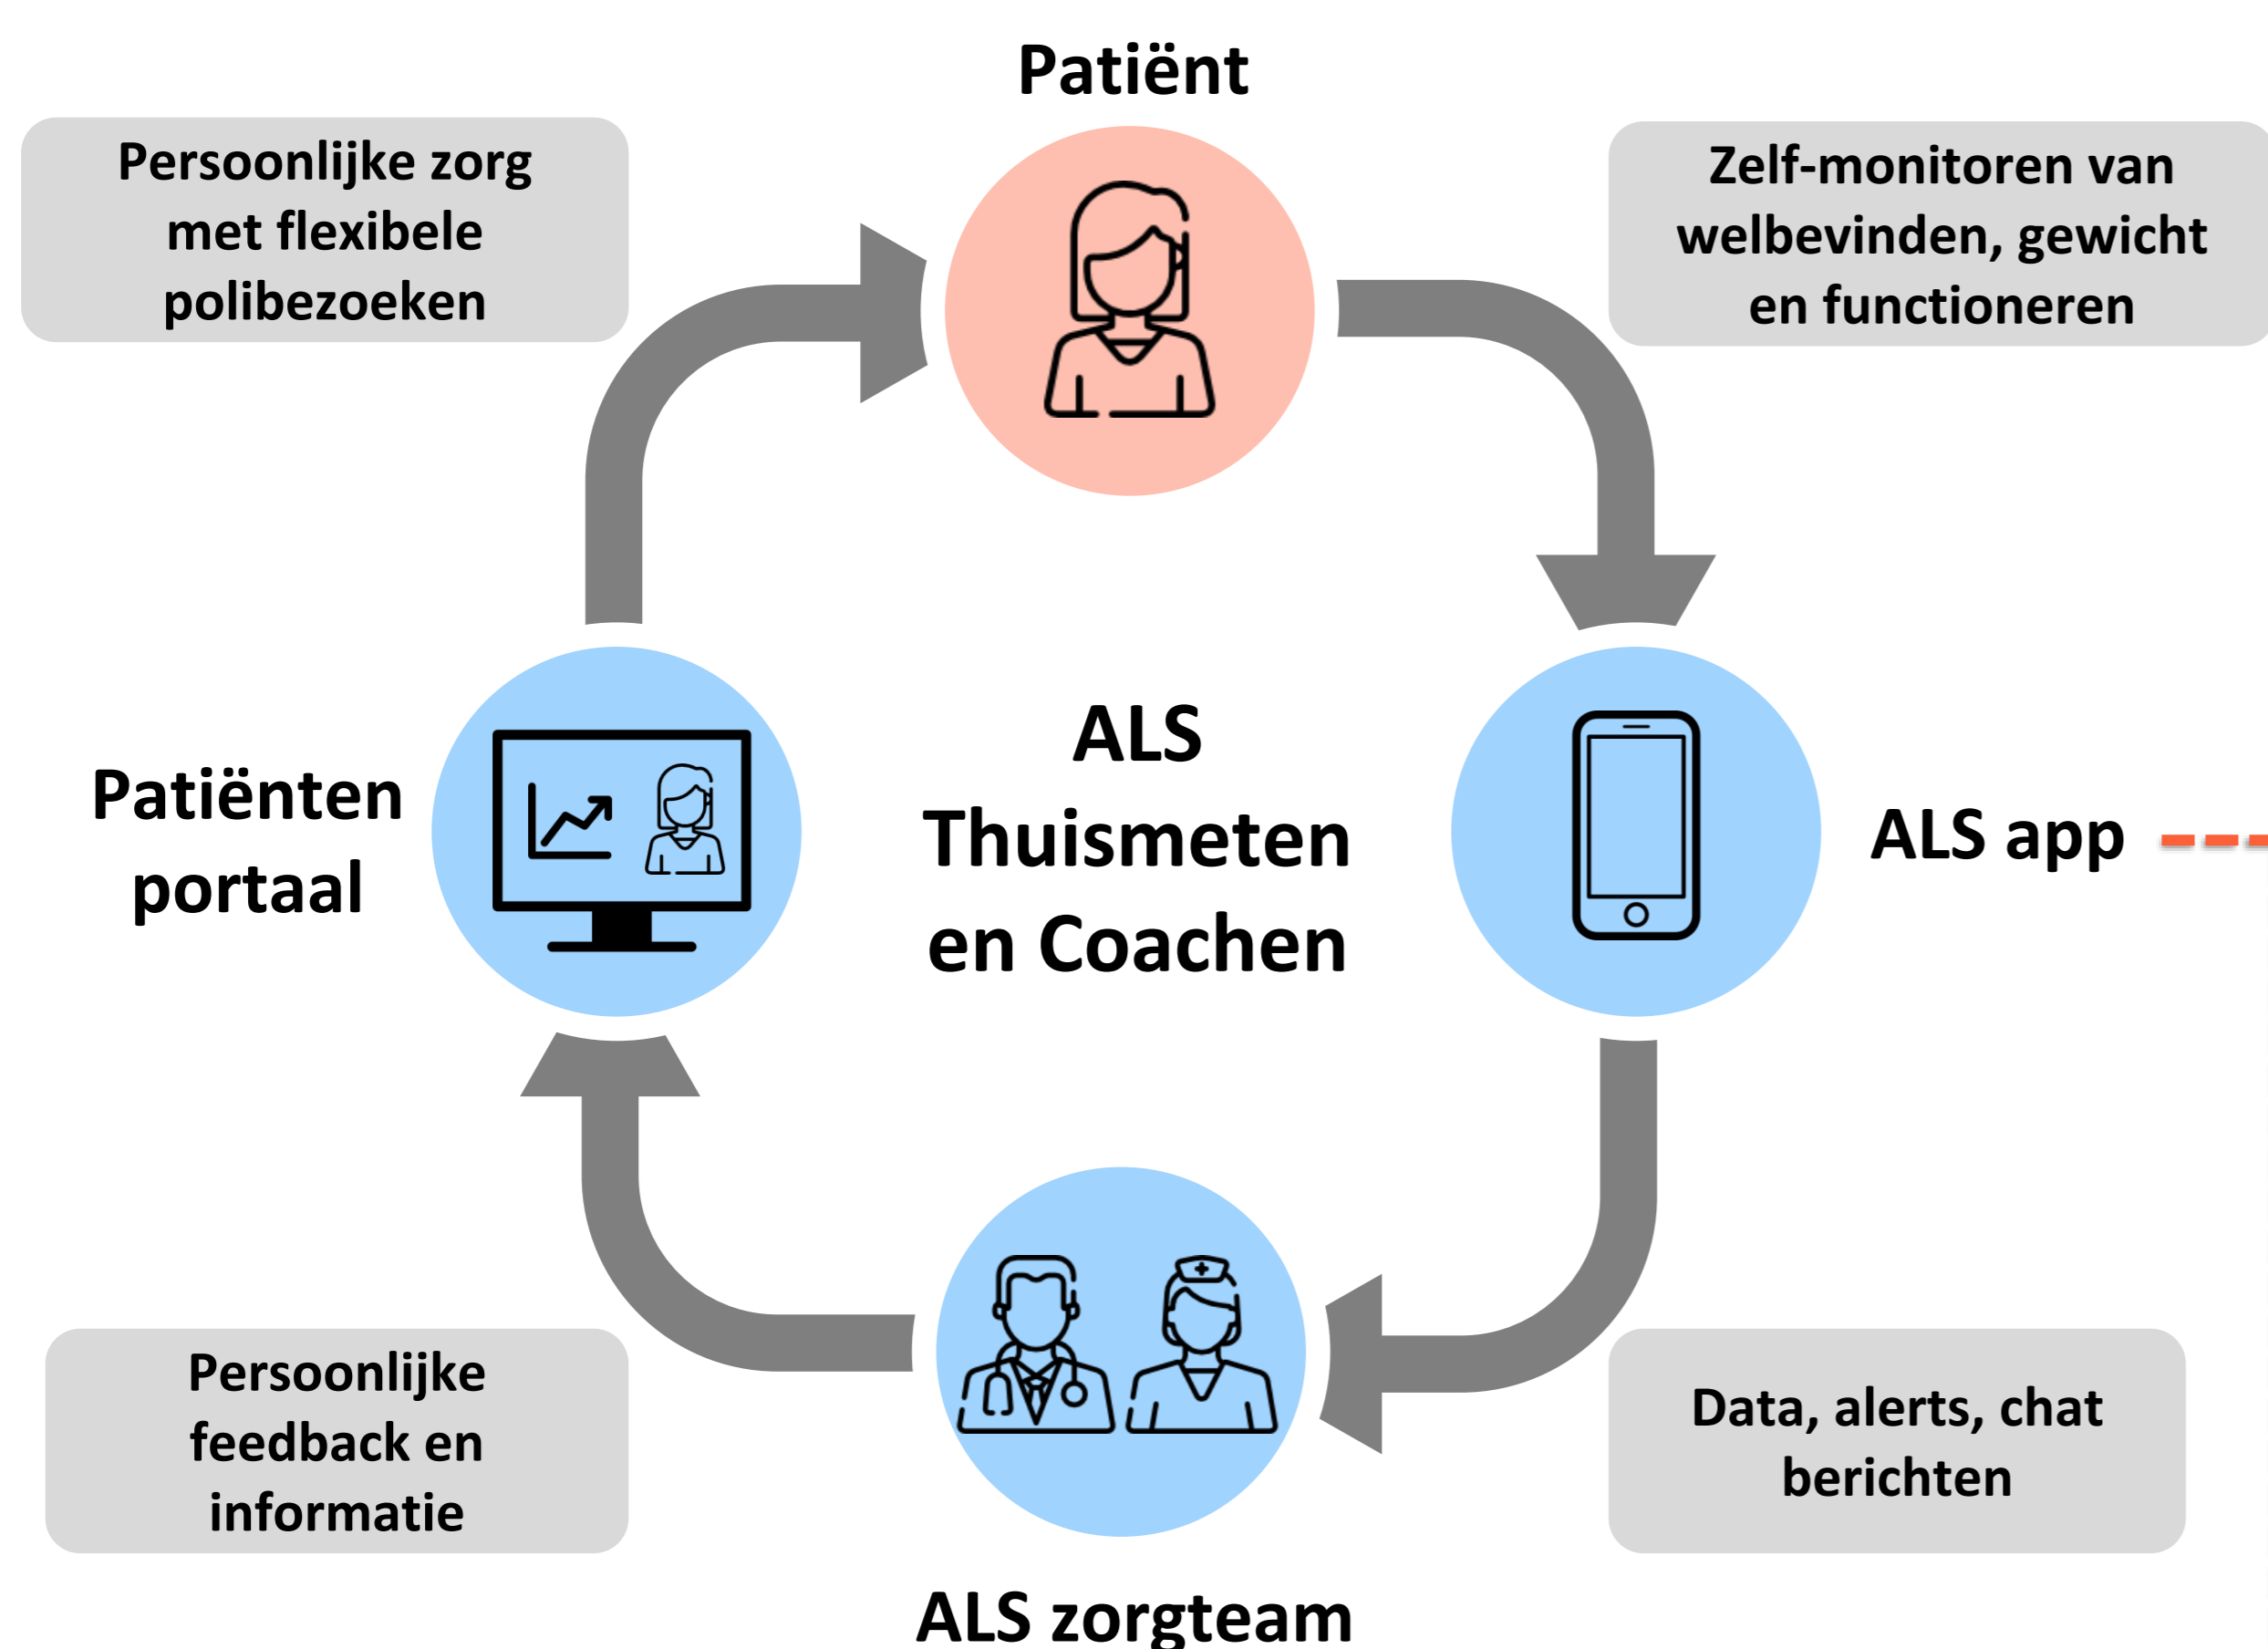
Patiënt

Persoonlijke zorg met flexibele polibezoeken

Zelf-monitoren van welbevinden, gewicht en functioneren

Patiënten portaal

ALS Thuismeten en Coachen

ALS app

Persoonlijke feedback en informatie

Data, alerts, chat berichten

ALS zorgteam